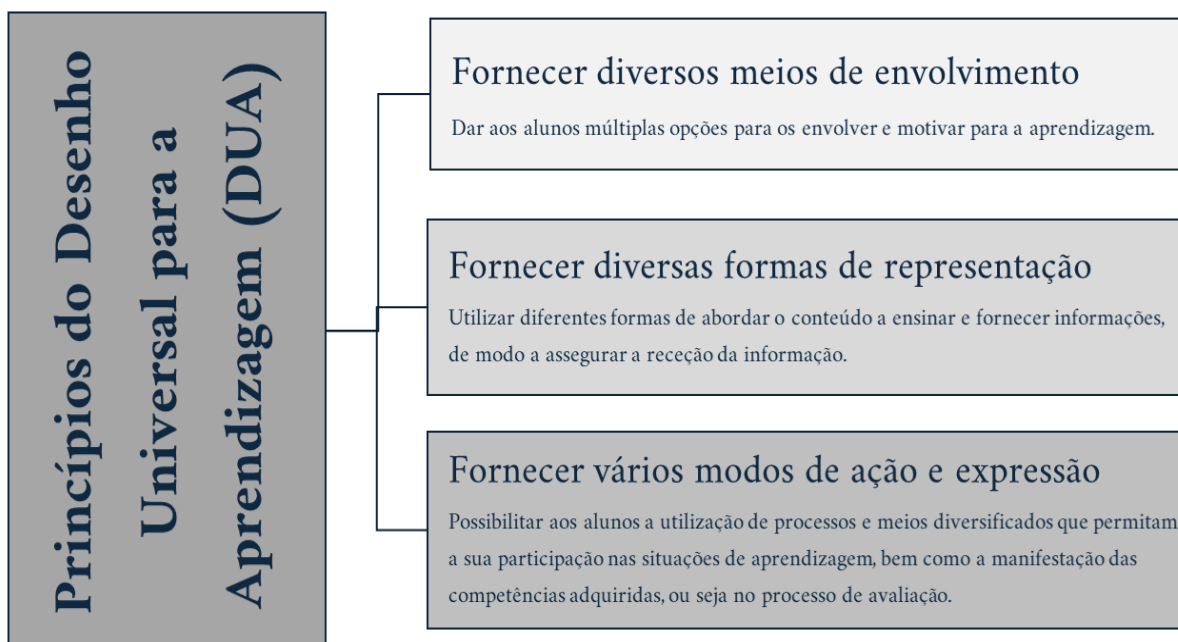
Princípios do Desenho Universal para a Aprendizagem (DUA)

Fornecer diversos meios de envolvimento

Dar aos alunos múltiplas opções para os envolver e motivar para a aprendizagem.

Fornecer diversas formas de representação

Utilizar diferentes formas de abordar o conteúdo a ensinar e fornecer informações, de modo a assegurar a receção da informação.

Fornecer vários modos de ação e expressão

Possibilitar aos alunos a utilização de processos e meios diversificados que permitam a sua participação nas situações de aprendizagem, bem como a manifestação das competências adquiridas, ou seja no processo de avaliação.